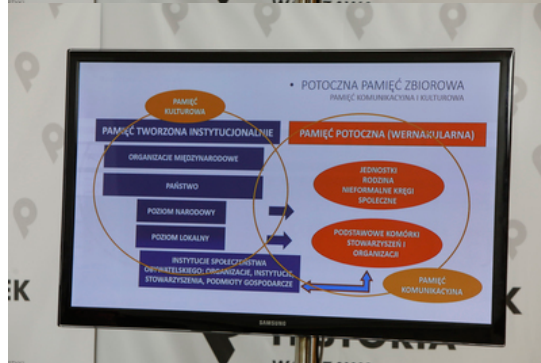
• POTOCZNA PAMIĘĆ ZBIOROWA
PAMIĘĆ KOMUNIKACYJNA I KULTUROWA

PAMIĘĆ KULTUROWA

PAMIĘĆ TWORZONA INSTYTUCJONALNIE

ORGANIZACJE MIĘDZYNARODOWE

PAŃSTWO

POZIOM NARODOWY

POZIOM LOKALNY

INSTYTUCJE SPOŁECZEŃSTWA OBYWATELSKIEGO: ORGANIZACJE, INSTYTUCJE, STOWARZYSZENIA, PODMIOTY GOSPODARCZE

PAMIĘĆ POTOCZNA (WERNAKULARNA)

JEDNOSTKI RODZINA NIEFORMALNE KRĘGI SPOŁECZNE

PODSTAWOWE KOMÓRKI STOWARZYSZEŃ I ORGANIZACJI

PAMIĘĆ KOMUNIKACYJNA

SAMSUNG

EK

EK

HISTORIA